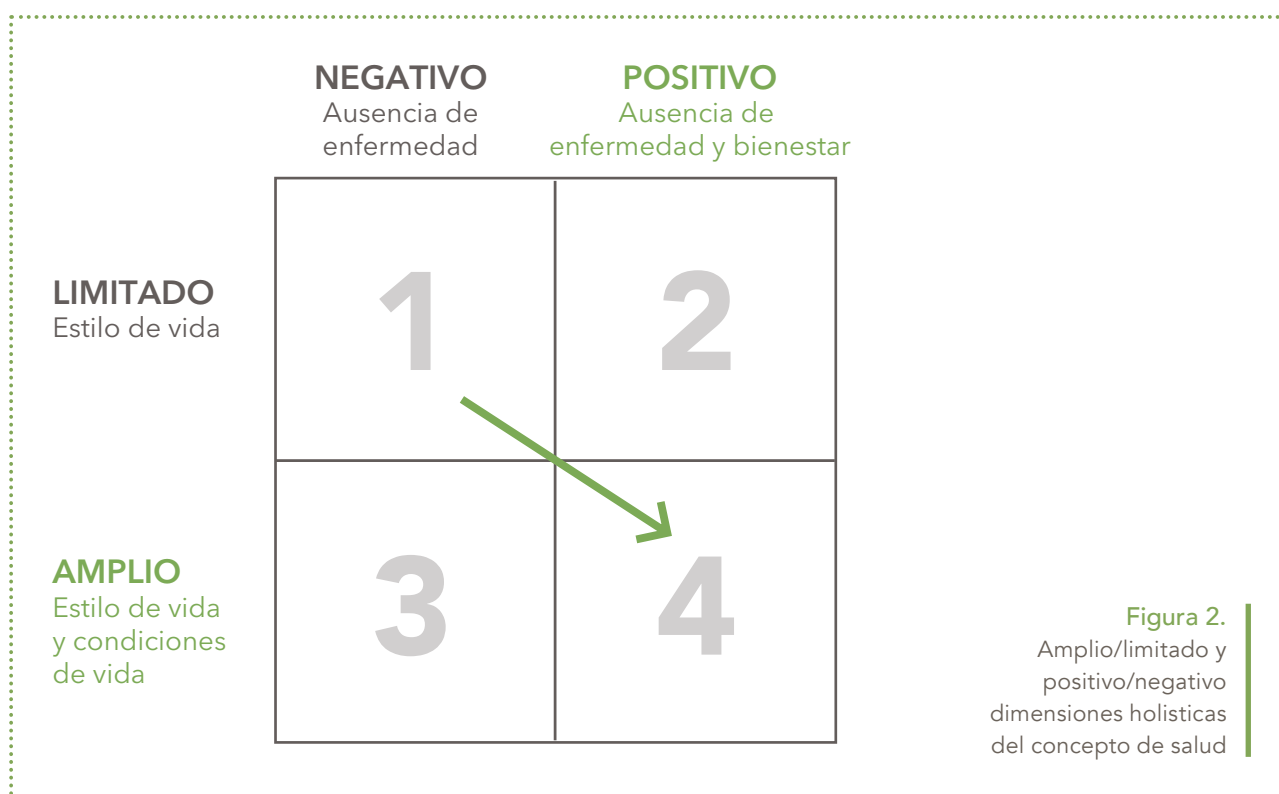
NEGATIVO
Ausencia de enfermedad

POSITIVO
Ausencia de enfermedad y bienestar

LIMITADO
Estilo de vida

AMPLIO
Estilo de vida y condiciones de vida

| 1 | 2 |
|---|---|
| 3 | 4 |

Figura 2.
Amplio/limitado y positivo/negativo dimensiones holisticas del concepto de salud